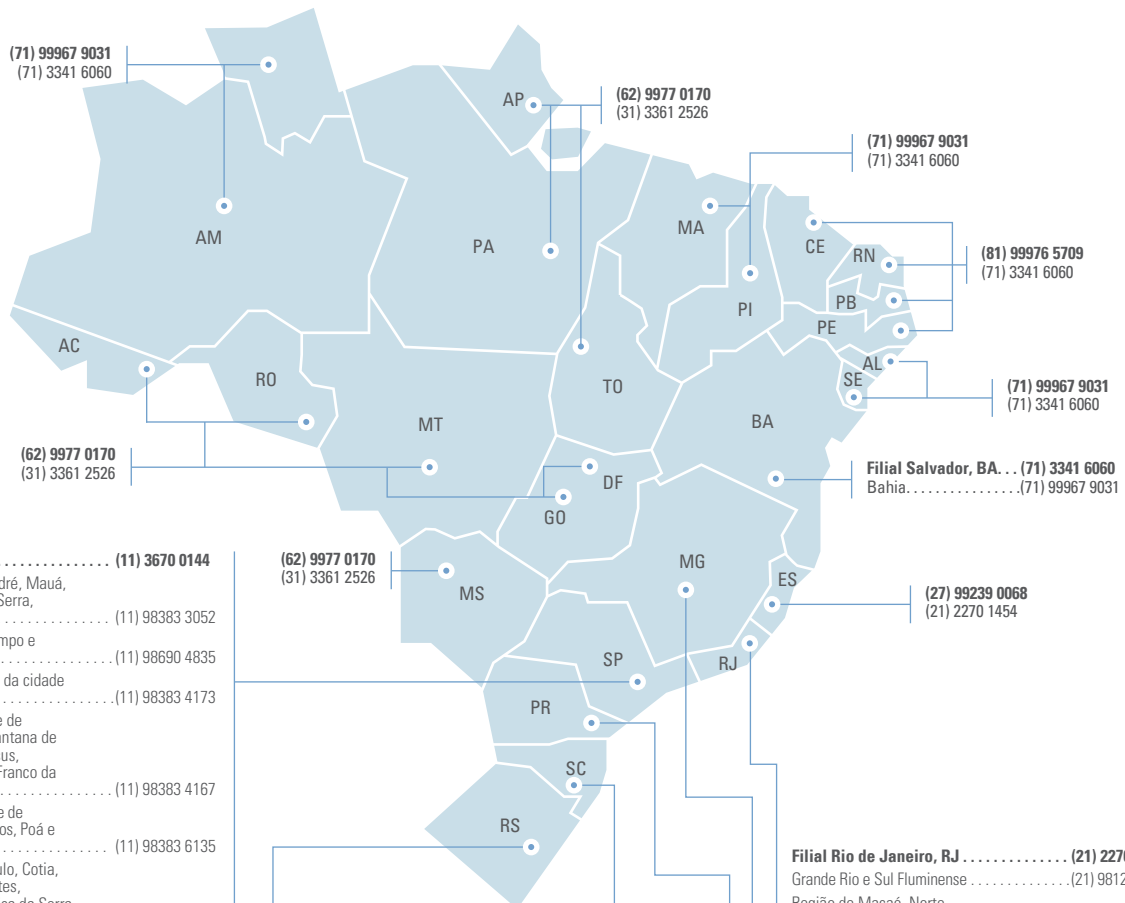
(71) 99967 9031
(71) 3341 6060

AP

(62) 9977 0170
(31) 3361 2526

(71) 99967 9031
(71) 3341 6060

AM

PA

MA

CE

RN

(81) 99976 5709
(71) 3341 6060

PI

PB

PE

AC

RO

AL

SE

(71) 99967 9031
(71) 3341 6060

TO

MT

BA

(62) 9977 0170
(31) 3361 2526

DF

Filial Salvador, BA. . . (71) 3341 6060
Bahia. . . . . . . . . . . . . . . .(71) 99967 9031

GO

. . . . . . . . . . . . . . . (11) 3670 0144
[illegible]dré, Mauá,
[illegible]Serra,
. . . . . . . . . . . . . . . (11) 98383 3052
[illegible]mpo e
. . . . . . . . . . . . . . . (11) 98690 4835
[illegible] da cidade
. . . . . . . . . . . . . . . (11) 98383 4173
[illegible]e de
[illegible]ntana de
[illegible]us,
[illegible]Franco da
. . . . . . . . . . . . . . . (11) 98383 4167
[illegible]e de
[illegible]os, Poá e
. . . . . . . . . . . . . . . (11) 98383 6135
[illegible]lo, Cotia,
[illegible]tes,
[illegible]

(62) 9977 0170
(31) 3361 2526

MS

MG

ES

(27) 99239 0068
(21) 2270 1454

SP

RJ

PR

SC

RS

Filial Rio de Janeiro, RJ . . . . . . . . . . . . . . (21) 227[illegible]
Grande Rio e Sul Fluminense . . . . . . . . . . . . . .(21) 9812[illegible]
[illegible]